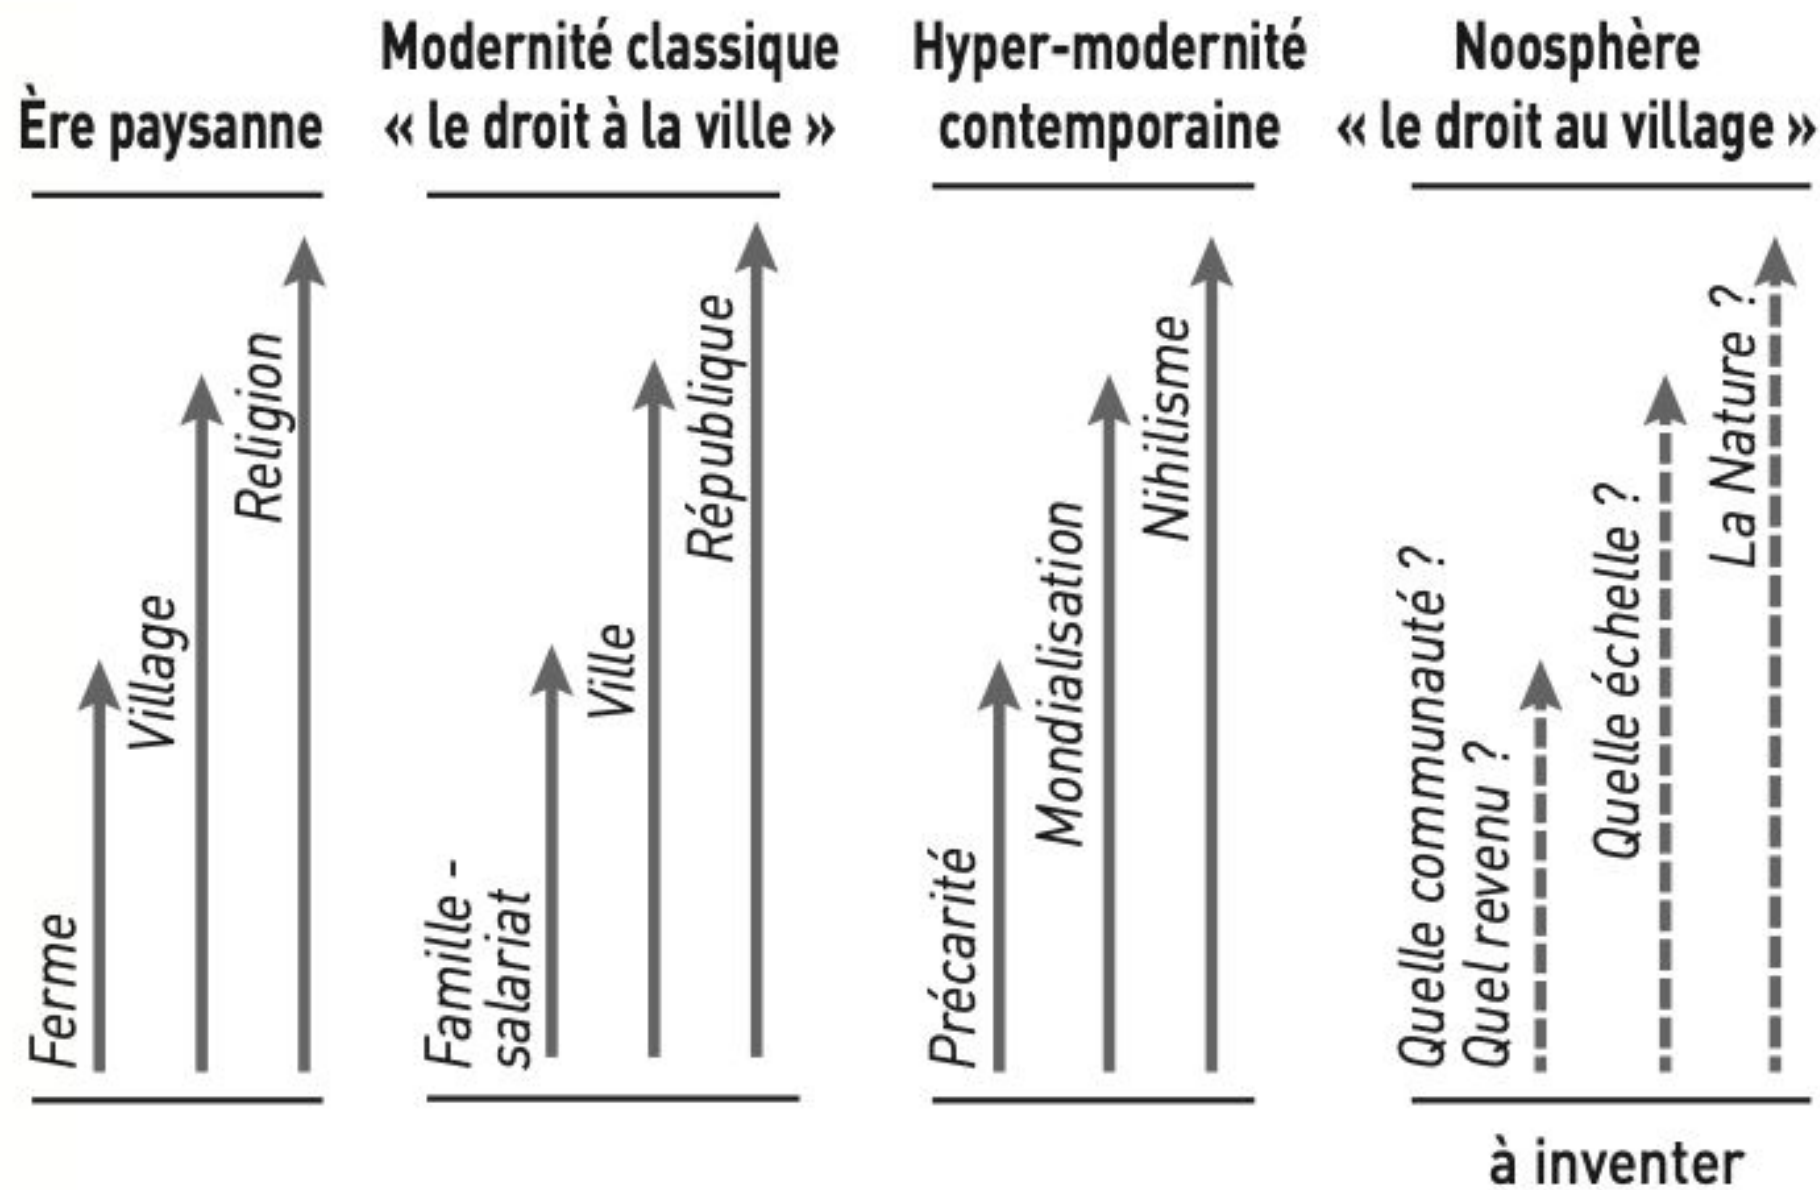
Ère paysanne

Ferme
Village
Religion

Modernité classique
« le droit à la ville »

Famille - salariat
Ville
République

Hyper-modernité contemporaine

Précarité
Mondialisation
Nihilisme

Noosphère
« le droit au village »

Quelle communauté ?
Quel revenu ?
Quelle échelle ?
La Nature ?

à inventer